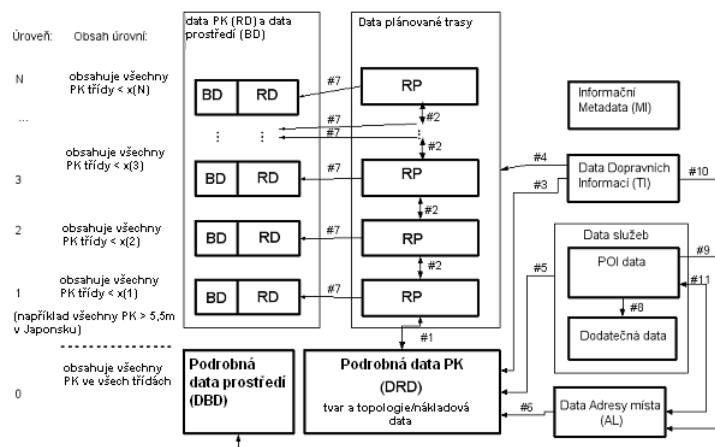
Úroveň: Obsah úrovní:

N obsahuje všechny PK třídy < x(N)

...

3 obsahuje všechny PK třídy < x(3)

2 obsahuje všechny PK třídy < x(2)

1 obsahuje všechny PK třídy < x(1)

(například všechny PK > 5,5m v Japonsku)

0 obsahuje všechny PK ve všech třídách

data PK (RD) a data prostředí (BD)

BD RD
⋮ ⋮
BD RD
BD RD
BD RD

Data plánované trasy

RP
RP
RP
RP

#7 #7 #7 #7 #7 #7
#2 #2 #2 #2
#1

Informační Metadata (MI)

#4 #3
Data Dopravních Informací (TI)
#10

Data služeb
POI data
#9
#11
#8
Dodatečná data
#5

Podrobná data prostředí (DBD)

Podrobná data PK (DRD)
tvar a topologie/nákladová data

#6
Data Adresy místa (AL)